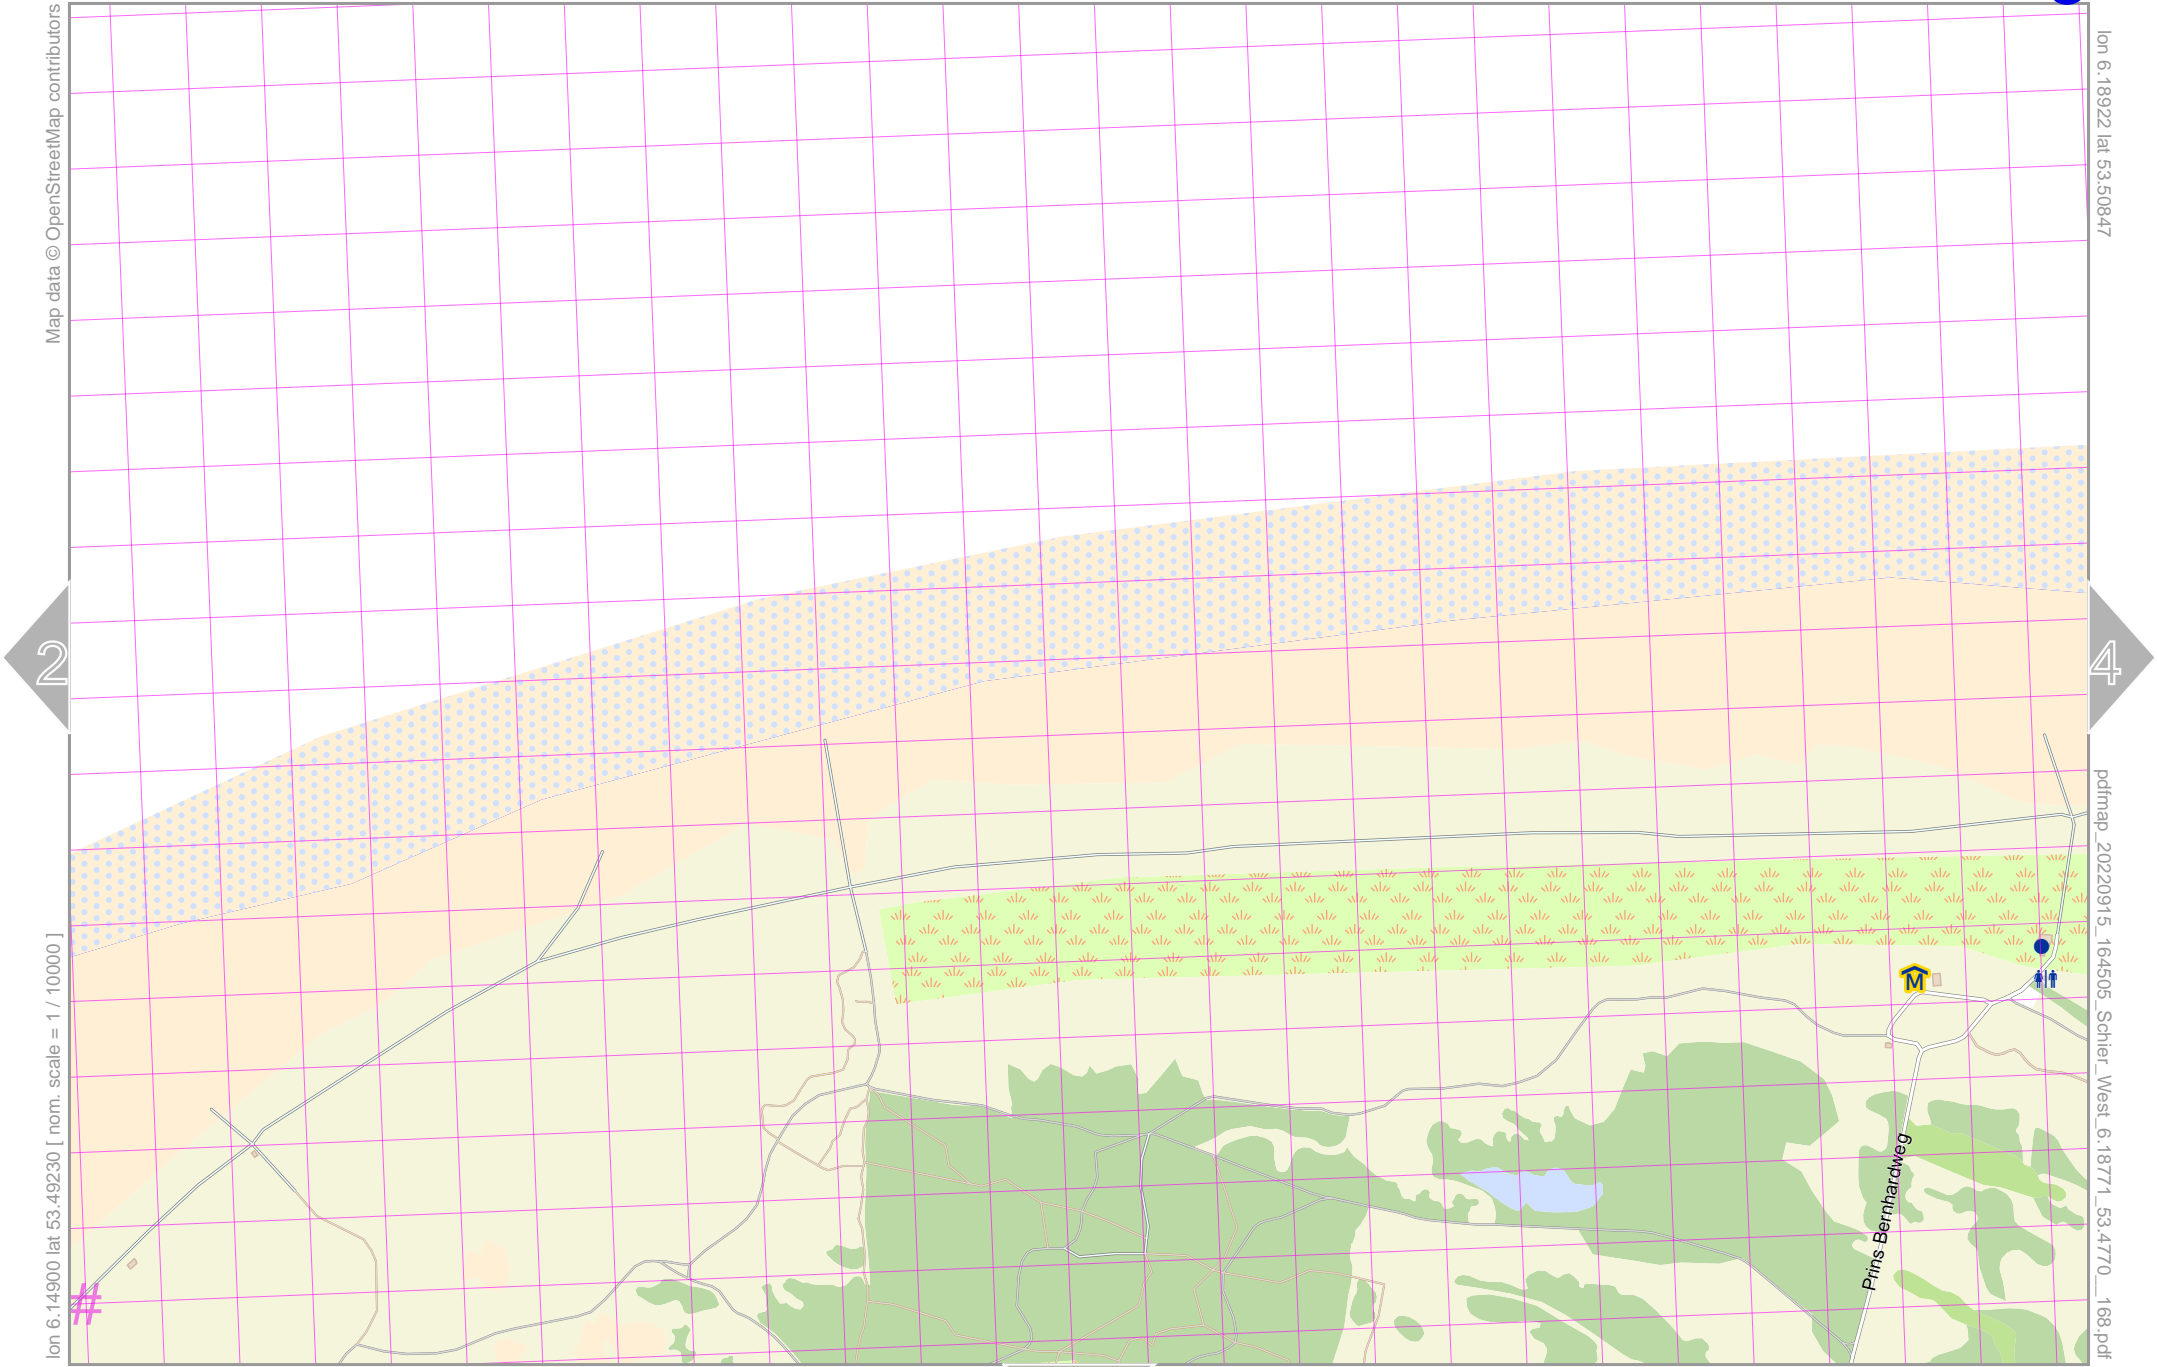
Map data © OpenStreetMap contributors

lon 6.18922 lat 53.50847

2

4

pdfmap_20220915_164505_Schier_West_6.18771_53.4770__168.pdf

lon 6.14900 lat 53.49230 [ nom. scale = 1 / 10000 ]

#

M

Prins Bernhardweg